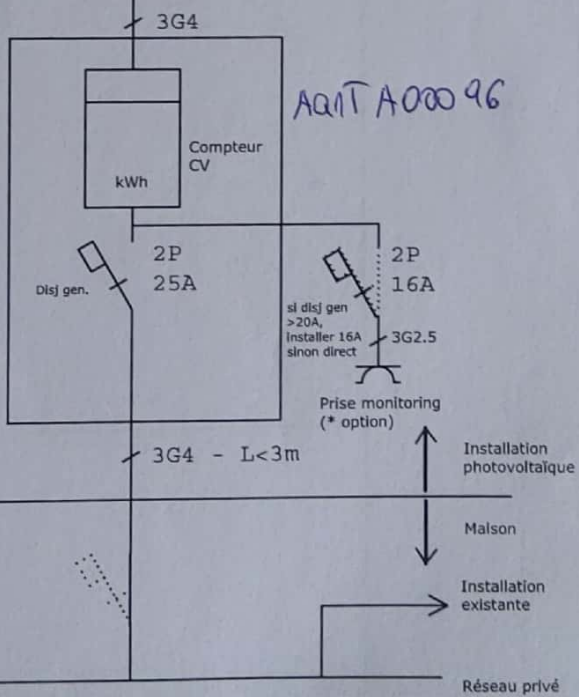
3G4

AQ1T A00096

Compteur CV

kWh

2P 25A

Disj gen.

2P 16A

si disj gen >20A, installer 16A sinon direct

3G2.5

Prise monitoring (* option)

3G4 - L<3m

Installation photovoltaïque

Maison

Installation existante

Réseau privé